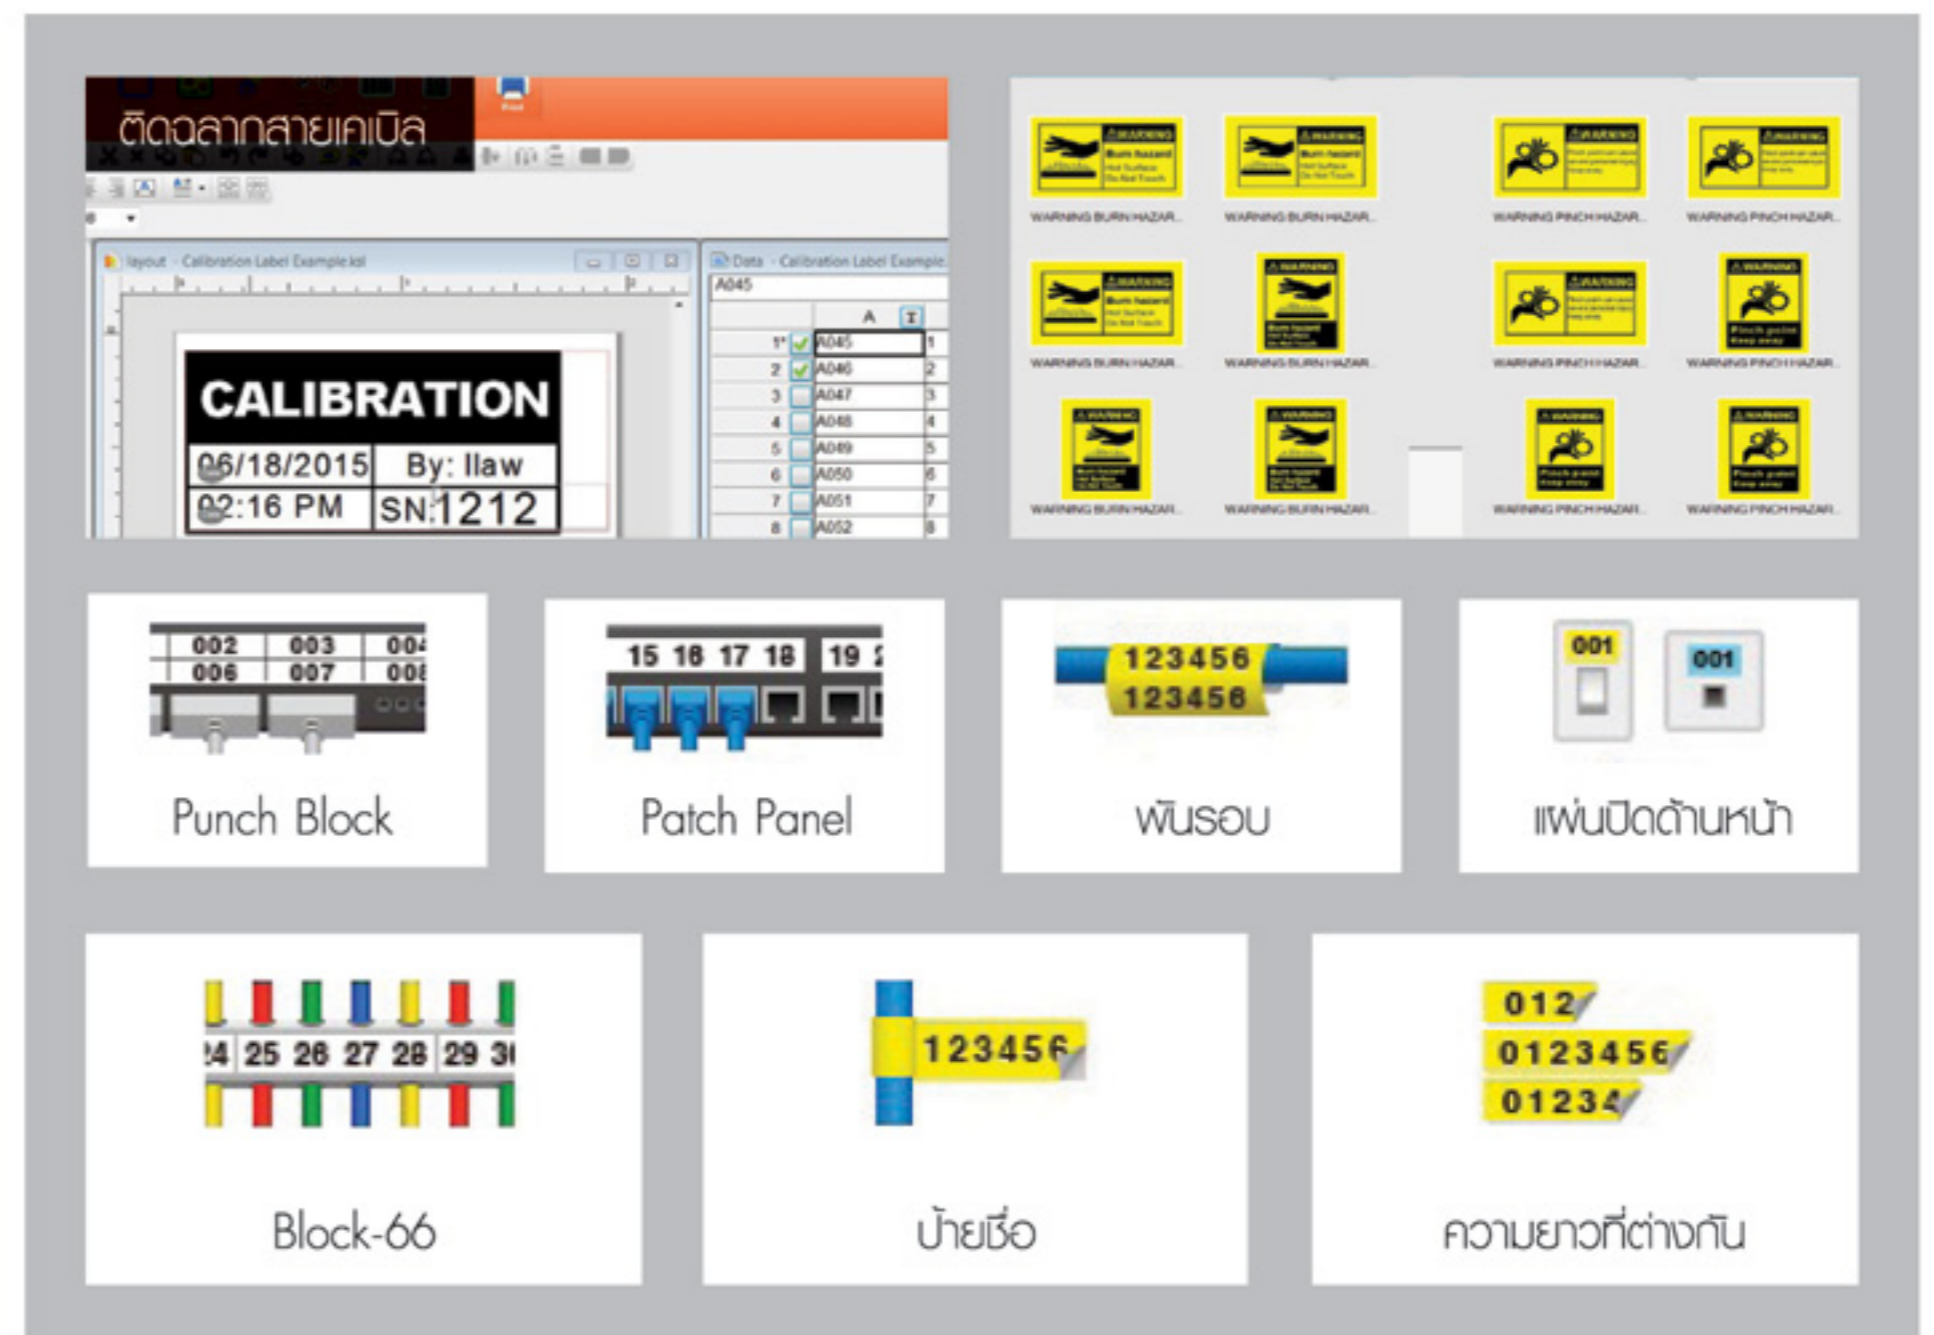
ติดฉลากสายเคเบิล

Layout - Calibration Label Example.lxl

CALIBRATION

06/18/2015 By: llaw

02:16 PM SN:1212

Data - Calibration Label Example

A045

| | A | |
|---|---|---|
| 1 | A045 | 1 |
| 2 | A046 | 2 |
| 3 | A047 | 3 |
| 4 | A048 | 4 |
| 5 | A049 | 5 |
| 6 | A050 | 6 |
| 7 | A051 | 7 |
| 8 | A052 | 8 |

WARNING BURN HAZAR... WARNING BURN HAZAR... WARNING PINCH HAZAR... WARNING PINCH HAZAR...

WARNING BURN HAZAR... WARNING BURN HAZAR... WARNING PINCH HAZAR... WARNING PINCH HAZAR...

WARNING BURN HAZAR... WARNING BURN HAZAR... WARNING PINCH HAZAR... WARNING PINCH HAZAR...

002 003 00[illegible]
006 007 00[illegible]

Punch Block

15 16 17 18 19 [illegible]

Patch Panel

123456
123456

พันรอบ

001 001

แผ่นปิดด้านหน้า

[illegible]4 25 26 27 28 29 3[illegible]

Block-66

123456

ป้ายชื่อ

012
0123456
01234

ความยาวที่ต่างกัน